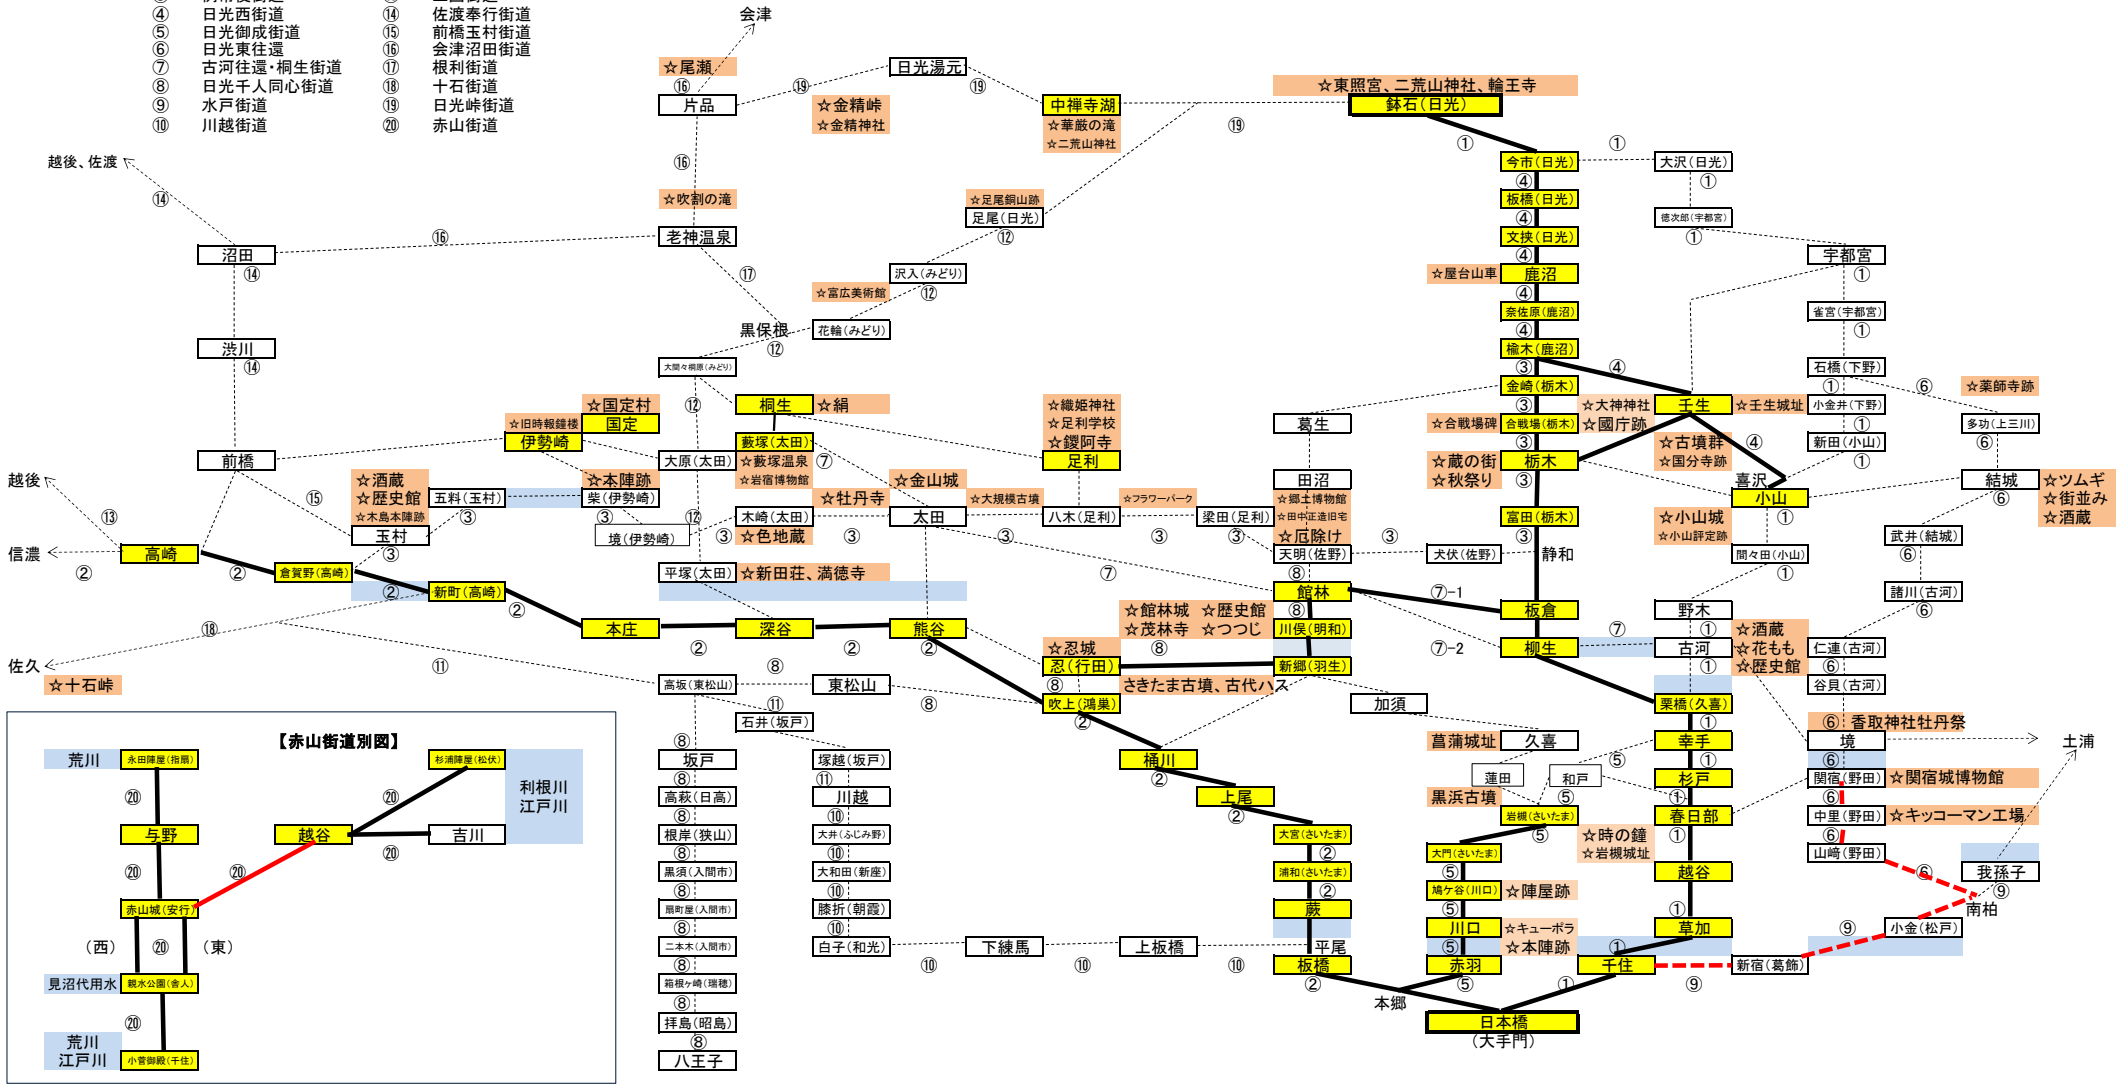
④ 日光西街道
⑤ 日光御成街道
⑥ 日光東往還
⑦ 古河往還・桐生街道
⑧ 日光千人同心街道
⑨ 水戸街道
⑩ 川越街道
⑭ 佐渡奉行街道
⑮ 前橋玉村街道
⑯ 会津沼田街道
⑰ 根利街道
⑱ 十石街道
⑲ 日光峠街道
⑳ 赤山街道

会津
☆尾瀬
片品
日光湯元
☆金精峠
☆金精神社
中禅寺湖
☆華厳の滝
☆二荒山神社
☆東照宮、二荒山神社、輪王寺
鉢石(日光)
今市(日光)
大沢(日光)
徳次郎(宇都宮)
板橋(日光)
文挟(日光)
☆屋台山車
鹿沼
奈佐原(鹿沼)
楡木(鹿沼)
宇都宮
雀宮(宇都宮)
石橋(下野)
☆薬師寺跡
小金井(下野)
多功(上三川)
新田(小山)
越後、佐渡
沼田
☆吹割の滝
老神温泉
☆足尾銅山跡
足尾(日光)
沢入(みどり)
☆富広美術館
花輪(みどり)
黒保根
渋川
大間々桐原(みどり)
☆国定村
国定
☆旧時報鐘楼
伊勢崎
桐生
☆絹
☆織姫神社
☆足利学校
☆鑁阿寺
足利
葛生
金崎(栃木)
☆合戦場碑
合戦場(栃木)
☆大神神社
☆國庁跡
壬生
☆壬生城址
☆古墳群
☆国分寺跡
前橋
大原(太田)
藪塚(太田)
☆藪塚温泉
☆岩宿博物館
☆本陣跡
☆金山城
☆牡丹寺
☆大規模古墳
☆フラワーパーク
田沼
☆郷土博物館
☆田中正造旧宅
☆厄除け
☆蔵の街
☆秋祭り
栃木
喜沢
小山
結城
☆ツムギ
☆街並み
☆酒蔵
越後
☆酒蔵
☆歴史館
☆木島本陣跡
五料(玉村)
柴(伊勢崎)
境(伊勢崎)
木崎(太田)
☆色地蔵
太田
八木(足利)
梁田(足利)
天明(佐野)
犬伏(佐野)
富田(栃木)
静和
☆小山城
☆小山評定跡
間々田(小山)
武井(結城)
信濃
玉村
高崎
倉賀野(高崎)
新町(高崎)
平塚(太田)
☆新田荘、満徳寺
館林
板倉
諸川(古河)
野木
本庄
深谷
熊谷
☆館林城 ☆歴史館
☆茂林寺 ☆つつじ
川俣(明和)
柳生
古河
☆酒蔵
☆花もも
☆歴史館
仁連(古河)
谷貝(古河)
佐久
☆十石峠
☆忍城
忍(行田)
新郷(羽生)
さきたま古墳、古代ハス
加須
高坂(東松山)
東松山
石井(坂戸)
吹上(鴻巣)
栗橋(久喜)
香取神社牡丹祭
【赤山街道別図】
荒川
永田陣屋(指扇)
杉浦陣屋(松伏)
利根川
江戸川
与野
越谷
吉川
赤山城(安行)
(西)
(東)
見沼代用水
親水公園(舎人)
荒川
江戸川
小菅御殿(千住)
坂戸
塚越(坂戸)
桶川
菖蒲城址
久喜
幸手
境
土浦
高萩(日高)
川越
上尾
蓮田
和戸
杉戸
関宿(野田)
☆関宿城博物館
黒浜古墳
岩槻(さいたま)
春日部
中里(野田)
☆キッコーマン工場
根岸(狭山)
大井(ふじみ野)
大宮(さいたま)
☆時の鐘
☆岩槻城址
山崎(野田)
大門(さいたま)
黒須(入間市)
大和田(新座)
浦和(さいたま)
越谷
我孫子
扇町屋(入間市)
膝折(朝霞)
鳩ケ谷(川口)
☆陣屋跡
南柏
蕨
二本木(入間市)
白子(和光)
下練馬
上板橋
平尾
川口
☆キューポラ
☆本陣跡
草加
小金(松戸)
箱根ケ崎(瑞穂)
板橋
赤羽
千住
新宿(葛飾)
拝島(昭島)
本郷
日本橋
(大手門)
八王子